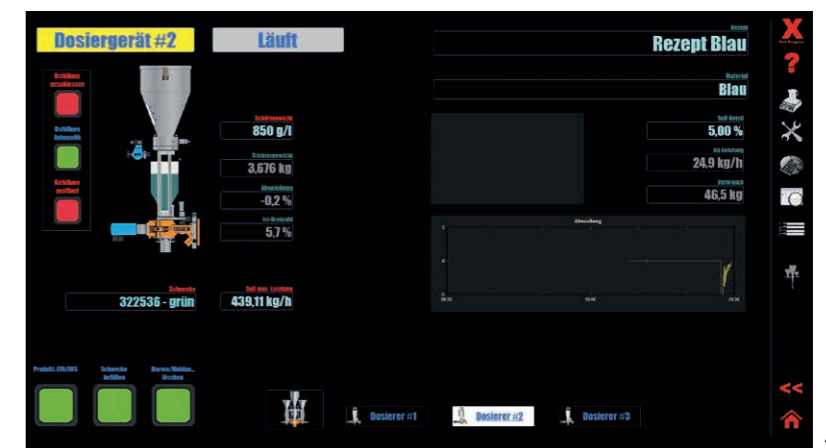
Dosiergerät #2

Läuft

Rezept

Rezept Blau

Material

Blau

Schieber schließen

Schieber Automatik

Schieber geöffnet

Schüttgewicht

850 g/l

Trichtergewicht

3,676 kg

Abweichung

-0,2 %

Ist-Drehzahl

5,7 %

Soll-Anteil

5,00 %

Ist-Leistung

24,9 kg/h

Verbrauch

46,5 kg

Abweichung

5

0

-5

Schnecke

322536 - grün

Soll max. Leistung

439,11 kg/h

Produkt. EIN/AUS

Schnecke befüllen

Alarme/Meldungen löschen

Dosierer #1

Dosierer #2

Dosierer #3

<<